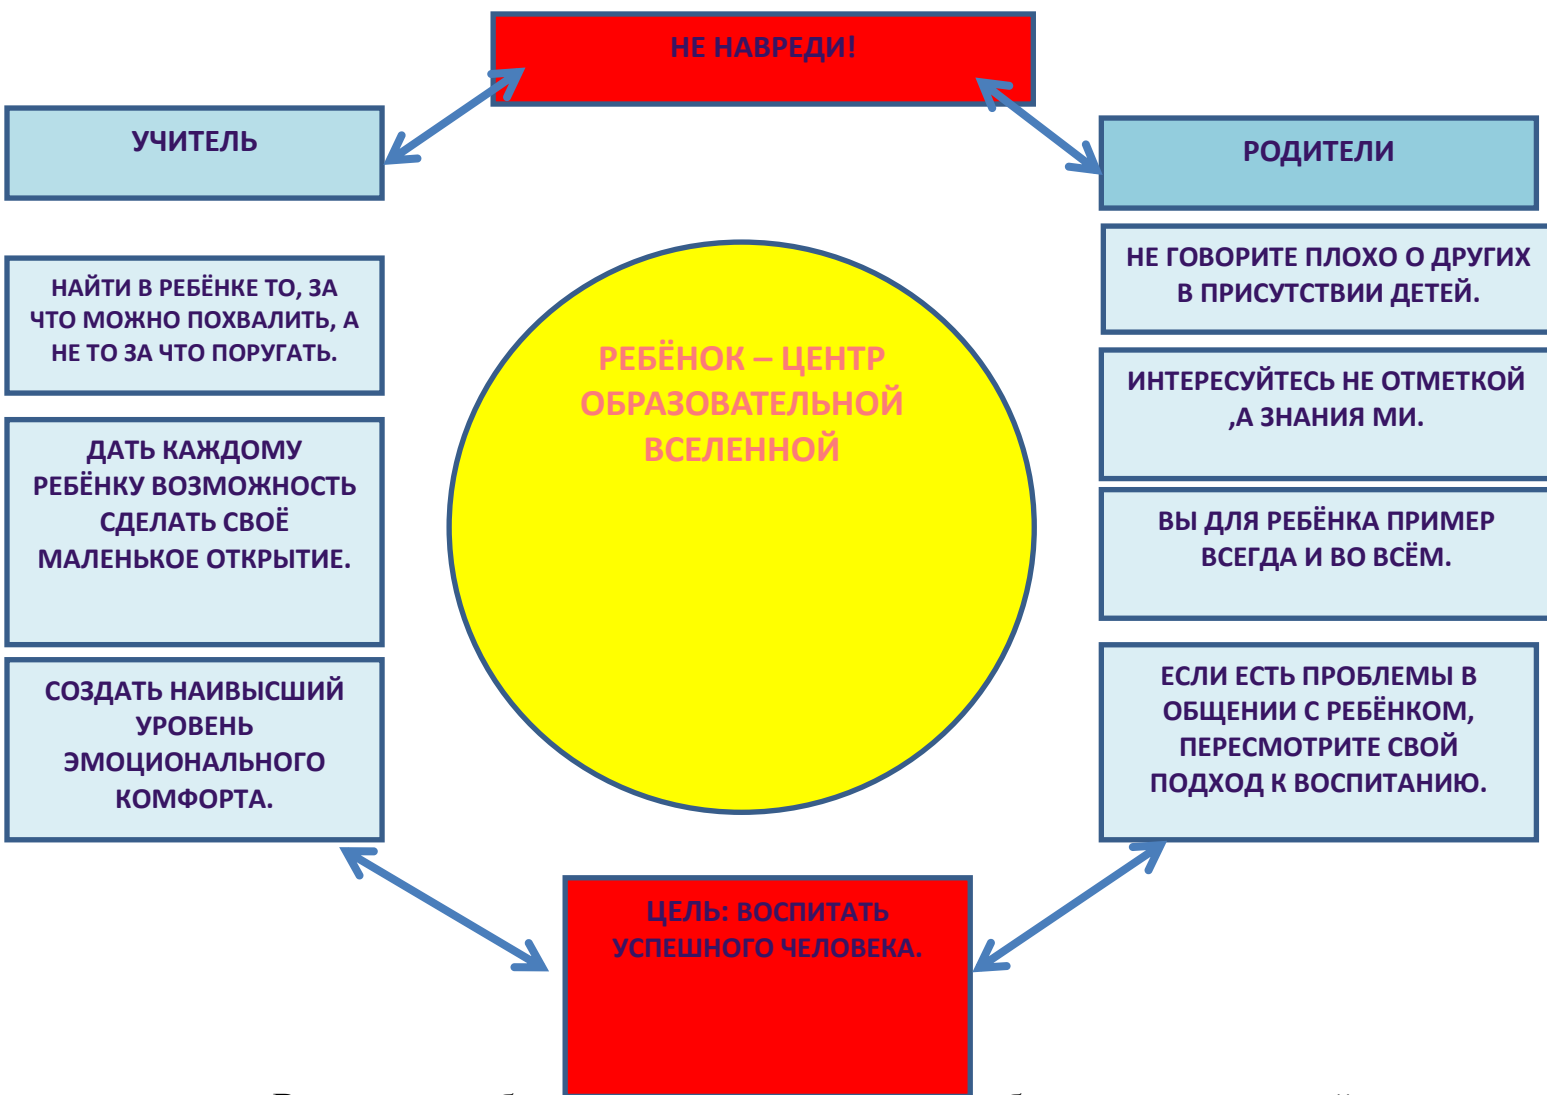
НЕ НАВРЕДИ!

УЧИТЕЛЬ

РОДИТЕЛИ

НАЙТИ В РЕБЁНКЕ ТО, ЗА ЧТО МОЖНО ПОХВАЛИТЬ, А НЕ ТО ЗА ЧТО ПОРУГАТЬ.

ДАТЬ КАЖДОМУ РЕБЁНКУ ВОЗМОЖНОСТЬ СДЕЛАТЬ СВОЁ МАЛЕНЬКОЕ ОТКРЫТИЕ.

СОЗДАТЬ НАИВЫСШИЙ УРОВЕНЬ ЭМОЦИОНАЛЬНОГО КОМФОРТА.

РЕБЁНОК – ЦЕНТР ОБРАЗОВАТЕЛЬНОЙ ВСЕЛЕННОЙ

НЕ ГОВОРИТЕ ПЛОХО О ДРУГИХ В ПРИСУТСТВИИ ДЕТЕЙ.

ИНТЕРЕСУЙТЕСЬ НЕ ОТМЕТКОЙ ,А ЗНАНИЯ МИ.

ВЫ ДЛЯ РЕБЁНКА ПРИМЕР ВСЕГДА И ВО ВСЁМ.

ЕСЛИ ЕСТЬ ПРОБЛЕМЫ В ОБЩЕНИИ С РЕБЁНКОМ, ПЕРЕСМОТРИТЕ СВОЙ ПОДХОД К ВОСПИТАНИЮ.

ЦЕЛЬ: ВОСПИТАТЬ УСПЕШНОГО ЧЕЛОВЕКА.

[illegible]